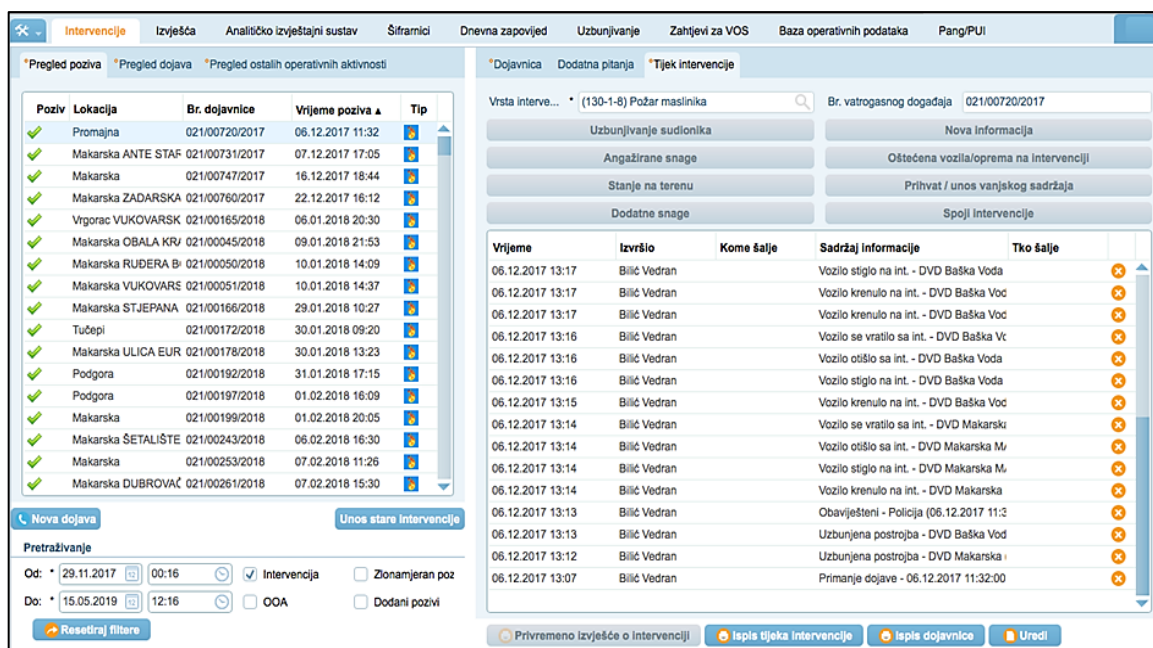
Intervencije Izvješća Analitičko izvještajni sustav Šifrarnici Dnevna zapovijed Uzbunjivanje Zahtjevi za VOS Baza operativnih podataka Pang/PUI

*Pregled poziva *Pregled dojava *Pregled ostalih operativnih aktivnosti

| Poziv | Lokacija | Br. dojavnice | Vrijeme poziva ▲ | Tip |
|---|---|---|---|---|
| ✔ | Promajna | 021/00720/2017 | 06.12.2017 11:32 | |
| ✔ | Makarska ANTE STAF | 021/00731/2017 | 07.12.2017 17:05 | |
| ✔ | Makarska | 021/00747/2017 | 16.12.2017 18:44 | |
| ✔ | Makarska ZADARSKA | 021/00760/2017 | 22.12.2017 16:12 | |
| ✔ | Vrgorac VUKOVARSK | 021/00165/2018 | 06.01.2018 20:30 | |
| ✔ | Makarska OBALA KRA | 021/00045/2018 | 09.01.2018 21:53 | |
| ✔ | Makarska RUĐERA B | 021/00050/2018 | 10.01.2018 14:09 | |
| ✔ | Makarska VUKOVARS | 021/00051/2018 | 10.01.2018 14:37 | |
| ✔ | Makarska STJEPANA | 021/00166/2018 | 29.01.2018 10:27 | |
| ✔ | Tučepi | 021/00172/2018 | 30.01.2018 09:20 | |
| ✔ | Makarska ULICA EUR | 021/00178/2018 | 30.01.2018 13:23 | |
| ✔ | Podgora | 021/00192/2018 | 31.01.2018 17:15 | |
| ✔ | Podgora | 021/00197/2018 | 01.02.2018 16:09 | |
| ✔ | Makarska | 021/00199/2018 | 01.02.2018 20:05 | |
| ✔ | Makarska ŠETALIŠTE | 021/00243/2018 | 06.02.2018 16:30 | |
| ✔ | Makarska | 021/00253/2018 | 07.02.2018 11:26 | |
| ✔ | Makarska DUBROVAČ | 021/00261/2018 | 07.02.2018 15:30 | |

Nova dojava Unos stare intervencije

Pretraživanje
Od: * 29.11.2017 00:16 Intervencija Zlonamjeran poz
Do: * 15.05.2019 12:16 OOA Dodani pozivi
Resetiraj filtere

*Dojavnica Dodatna pitanja *Tijek intervencije

Vrsta interve... * (130-1-8) Požar maslinika Br. vatrogasnog događaja 021/00720/2017

Uzbunjivanje sudionika | Nova informacija
Angažirane snage | Oštećena vozila/oprema na intervenciji
Stanje na terenu | Prihvat / unos vanjskog sadržaja
Dodatne snage | Spoji intervencije

| Vrijeme | Izvršio | Kome šalje | Sadržaj informacije | Tko šalje |
|---|---|---|---|---|
| 06.12.2017 13:17 | Bilić Vedran | | Vozilo stiglo na int. - DVD Baška Voda | |
| 06.12.2017 13:17 | Bilić Vedran | | Vozilo krenulo na int. - DVD Baška Vod | |
| 06.12.2017 13:17 | Bilić Vedran | | Vozilo krenulo na int. - DVD Baška Vod | |
| 06.12.2017 13:16 | Bilić Vedran | | Vozilo se vratilo sa int. - DVD Baška Vo | |
| 06.12.2017 13:16 | Bilić Vedran | | Vozilo otišlo sa int. - DVD Baška Voda | |
| 06.12.2017 13:16 | Bilić Vedran | | Vozilo stiglo na int. - DVD Baška Voda | |
| 06.12.2017 13:15 | Bilić Vedran | | Vozilo krenulo na int. - DVD Baška Vod | |
| 06.12.2017 13:14 | Bilić Vedran | | Vozilo se vratilo sa int. - DVD Makarska | |
| 06.12.2017 13:14 | Bilić Vedran | | Vozilo otišlo sa int. - DVD Makarska M | |
| 06.12.2017 13:14 | Bilić Vedran | | Vozilo stiglo na int. - DVD Makarska M | |
| 06.12.2017 13:14 | Bilić Vedran | | Vozilo krenulo na int. - DVD Makarska | |
| 06.12.2017 13:13 | Bilić Vedran | | Obavješteni - Policija (06.12.2017 11:3 | |
| 06.12.2017 13:13 | Bilić Vedran | | Uzbunjena postrojba - DVD Baška Vod | |
| 06.12.2017 13:12 | Bilić Vedran | | Uzbunjena postrojba - DVD Makarska | |
| 06.12.2017 13:07 | Bilić Vedran | | Primanje dojave - 06.12.2017 11:32:00 | |

Privremeno izvješće o intervenciji Ispis tijeka intervencije Ispis dojavnice Uredi